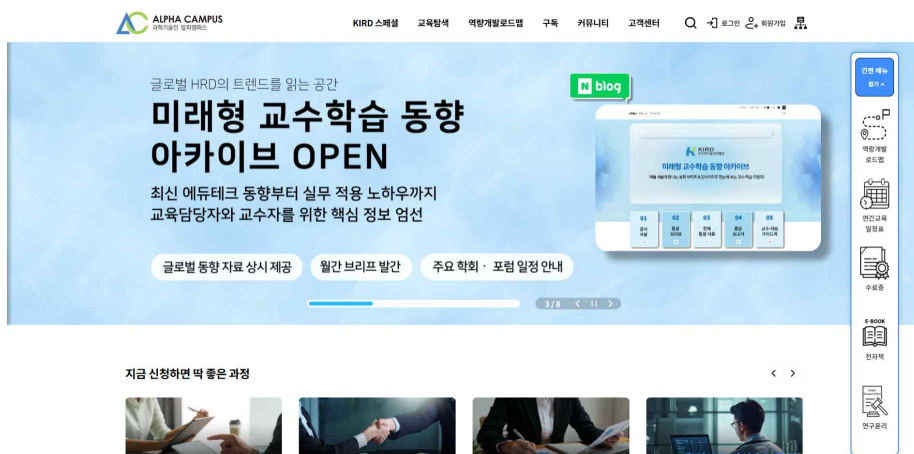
ALPHA CAMPUS
과학기술인 알파캠퍼스

KIRD 스페셜 교육탐색 역량개발로드맵 구독 커뮤니티 고객센터 로그인 회원가입

글로벌 HRD의 트렌드를 읽는 공간
미래형 교수학습 동향 아카이브 OPEN
최신 에듀테크 동향부터 실무 적용 노하우까지
교육담당자와 교수자를 위한 핵심 정보 엄선

blog

KIRD
미래형 교수학습 동향 아카이브

01 02 03 04 05

글로벌 동향 자료 상시 제공
월간 브리프 발간
주요 학회 · 포럼 일정 안내

3 / 8

간편 메뉴
접기

역량개발 로드맵
연간교육 일정표
수료증
E-BOOK
전자책
연구윤리

지금 신청하면 딱 좋은 과정